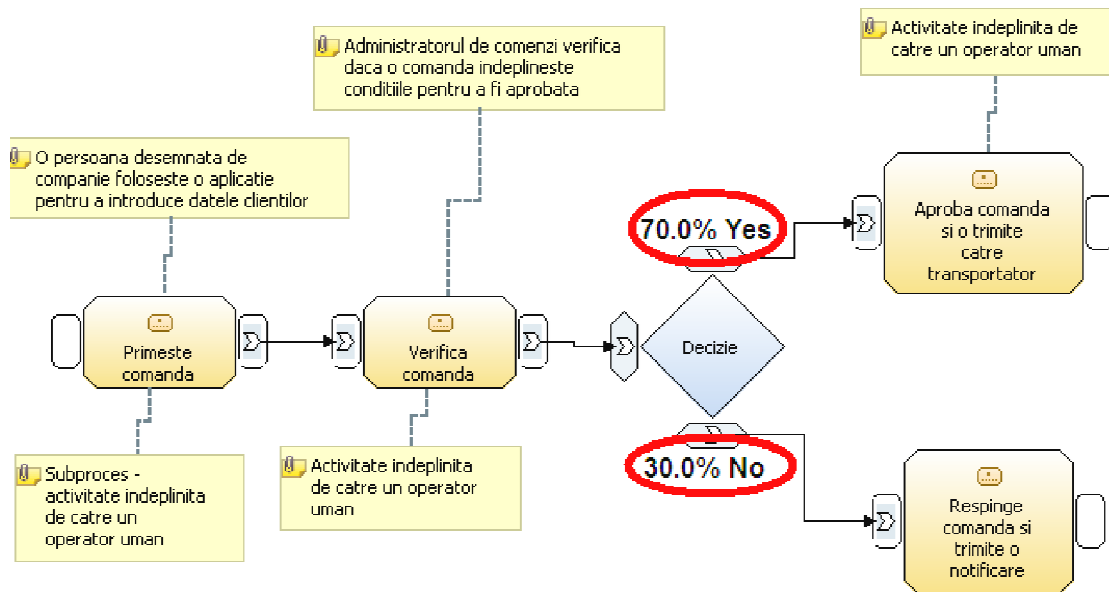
Administratorul de comenzi verifica daca o comanda indeplineste conditiile pentru a fi aprobata

Activitate indeplinita de catre un operator uman

O persoana desemnata de companie foloseste o aplicatie pentru a introduce datele clientilor

70.0% Yes

Aproba comanda si o trimite catre transportator

Primeste comanda

Verifica comanda

Decizie

30.0% No

Subproces - activitate indeplinita de catre un operator uman

Activitate indeplinita de catre un operator uman

Respinge comanda si trimite o notificare